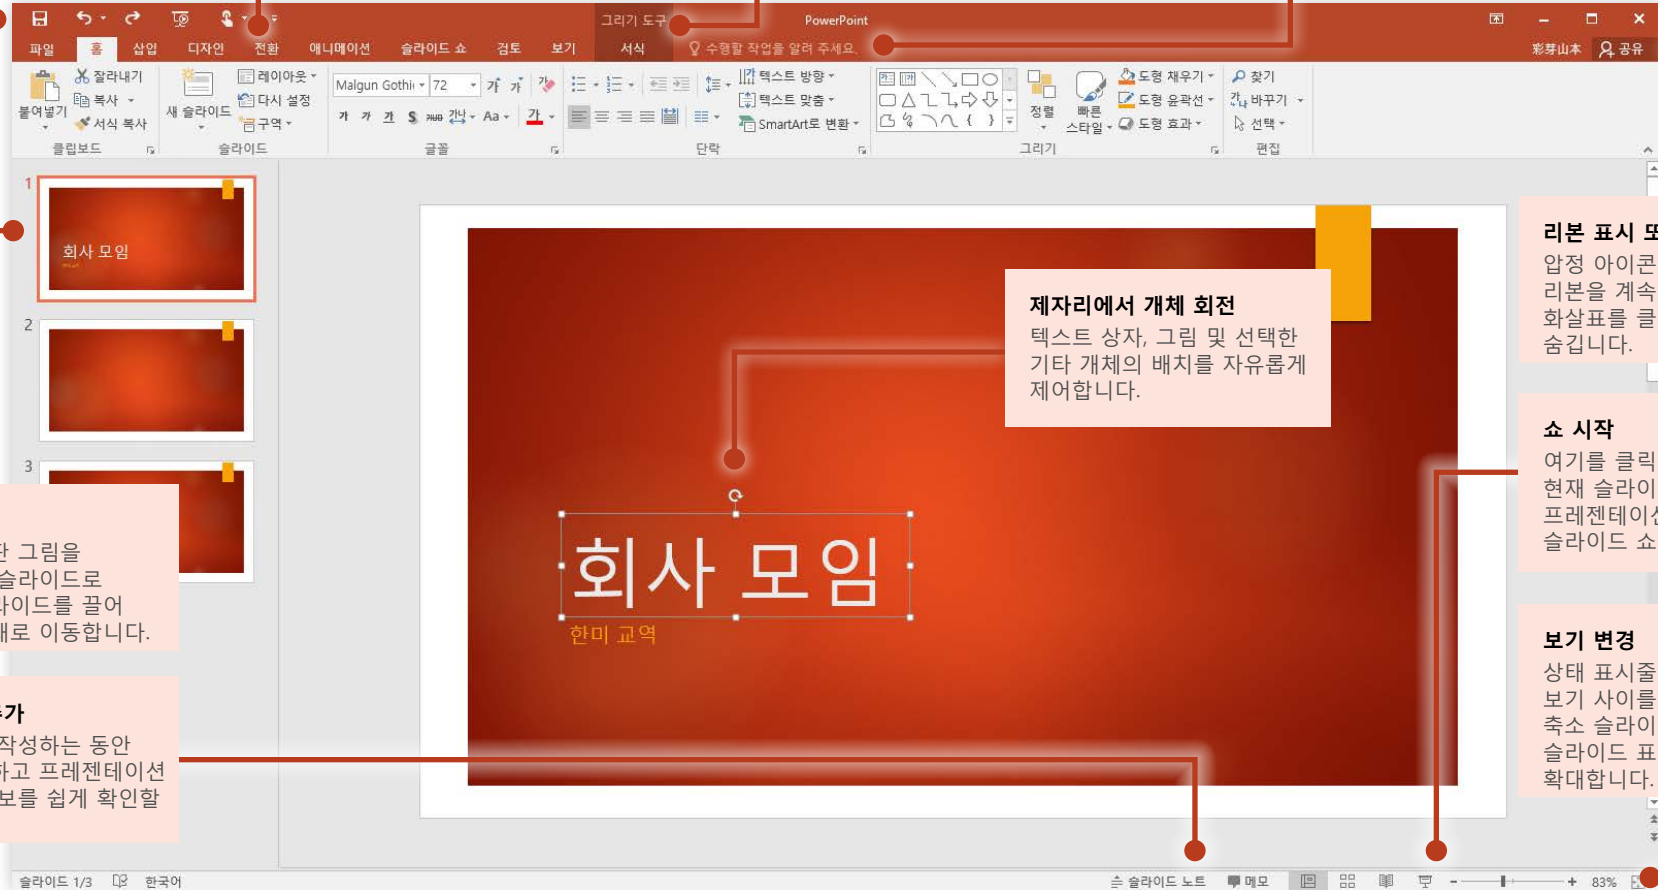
그리기 도구

PowerPoint

파일 홈 삽입 디자인 전환 애니메이션 슬라이드 쇼 검토 보기 서식 수행할 작업을 알려 주세요.

彩芽山本 공유

붙여넣기 잘라내기 복사 서식 복사 클립보드

새 슬라이드 레이아웃 다시 설정 구역 슬라이드

Malgun Gothi 72 가 가 가 가 가 S 가 Aa 가 글꼴

단락 텍스트 방향 텍스트 맞춤 SmartArt로 변환

정렬 빠른 스타일 도형 채우기 도형 윤곽선 도형 효과 그리기

찾기 바꾸기 선택 편집

1 회사 모임

2

3

제자리에서 개체 회전
텍스트 상자, 그림 및 선택한 기타 개체의 배치를 자유롭게 제어합니다.

회사 모임
한미 교역

리본 표시 또
압정 아이콘
리본을 계속
화살표를 클
숨깁니다.

쇼 시작
여기를 클릭
현재 슬라이
프레젠테이션
슬라이드 쇼

보기 변경
상태 표시줄
보기 사이를
축소 슬라이
슬라이드 표
확대합니다.

한 그림을
슬라이드로
라이드를 끌어
해로 이동합니다.

가
작성하는 동안
하고 프레젠테이션
보를 쉽게 확인할

슬라이드 1/3 한국어

슬라이드 노트 메모 83%